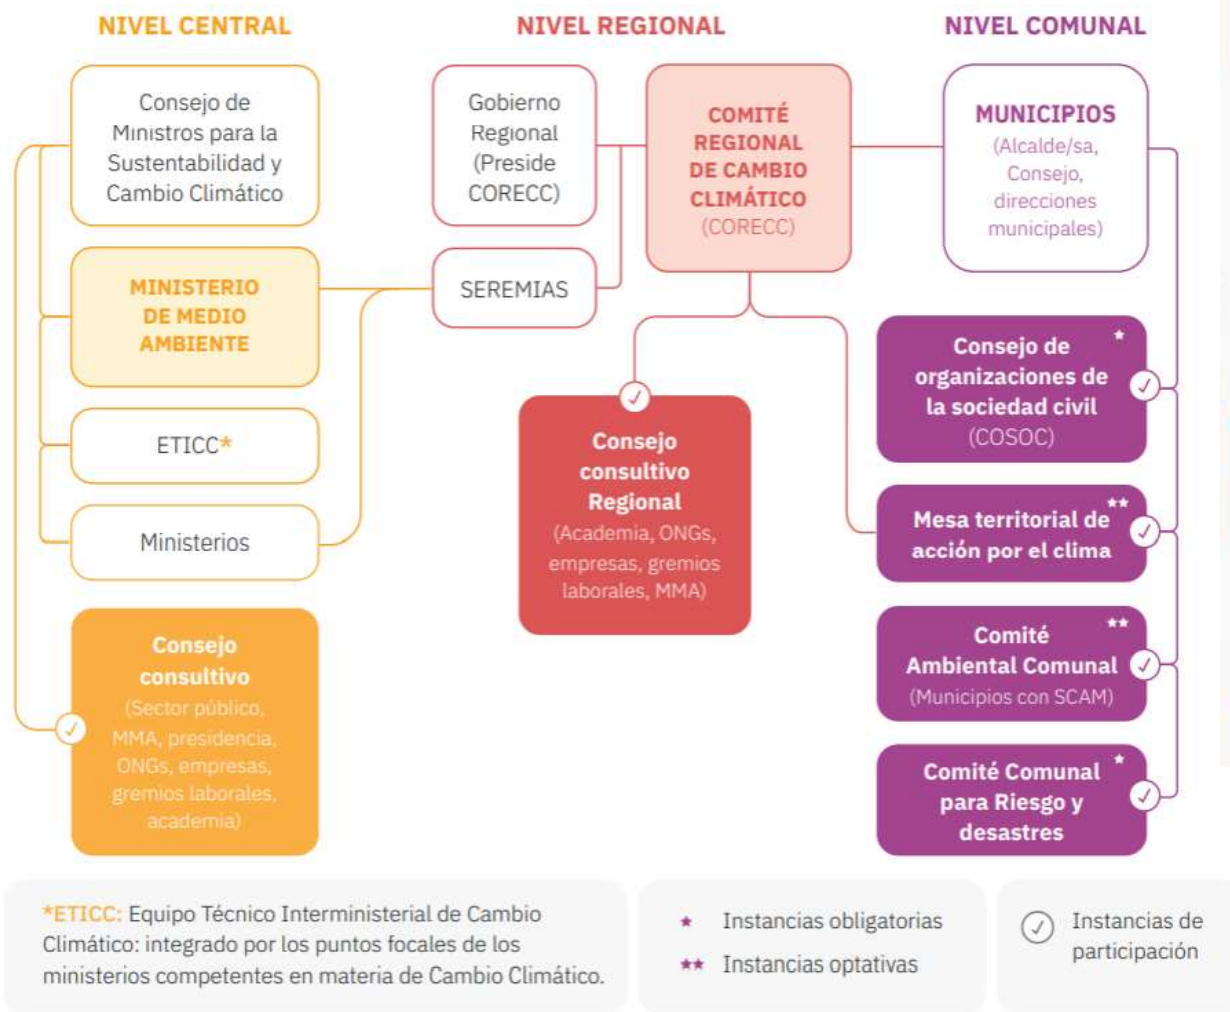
NIVEL CENTRAL

Consejo de Ministros para la Sustentabilidad y Cambio Climático

MINISTERIO DE MEDIO AMBIENTE

ETICC*

Ministerios

Consejo consultivo (Sector público, MMA, presidencia, ONGs, empresas, gremios laborales, academia)

NIVEL REGIONAL

Gobierno Regional (Preside CORECC)

SEREMIAS

COMITÉ REGIONAL DE CAMBIO CLIMÁTICO (CORECC)

Consejo consultivo Regional (Academia, ONGs, empresas, gremios laborales, MMA)

NIVEL COMUNAL

MUNICIPIOS (Alcalde/sa, Consejo, direcciones municipales)

Consejo de organizaciones de la sociedad civil (COSOC) *

Mesa territorial de acción por el clima **

Comité Ambiental Comunal (Municipios con SCAM) **

Comité Comunal para Riesgo y desastres *

*ETICC: Equipo Técnico Interministerial de Cambio Climático: integrado por los puntos focales de los ministerios competentes en materia de Cambio Climático.

* Instancias obligatorias
** Instancias optativas

Instancias de participación